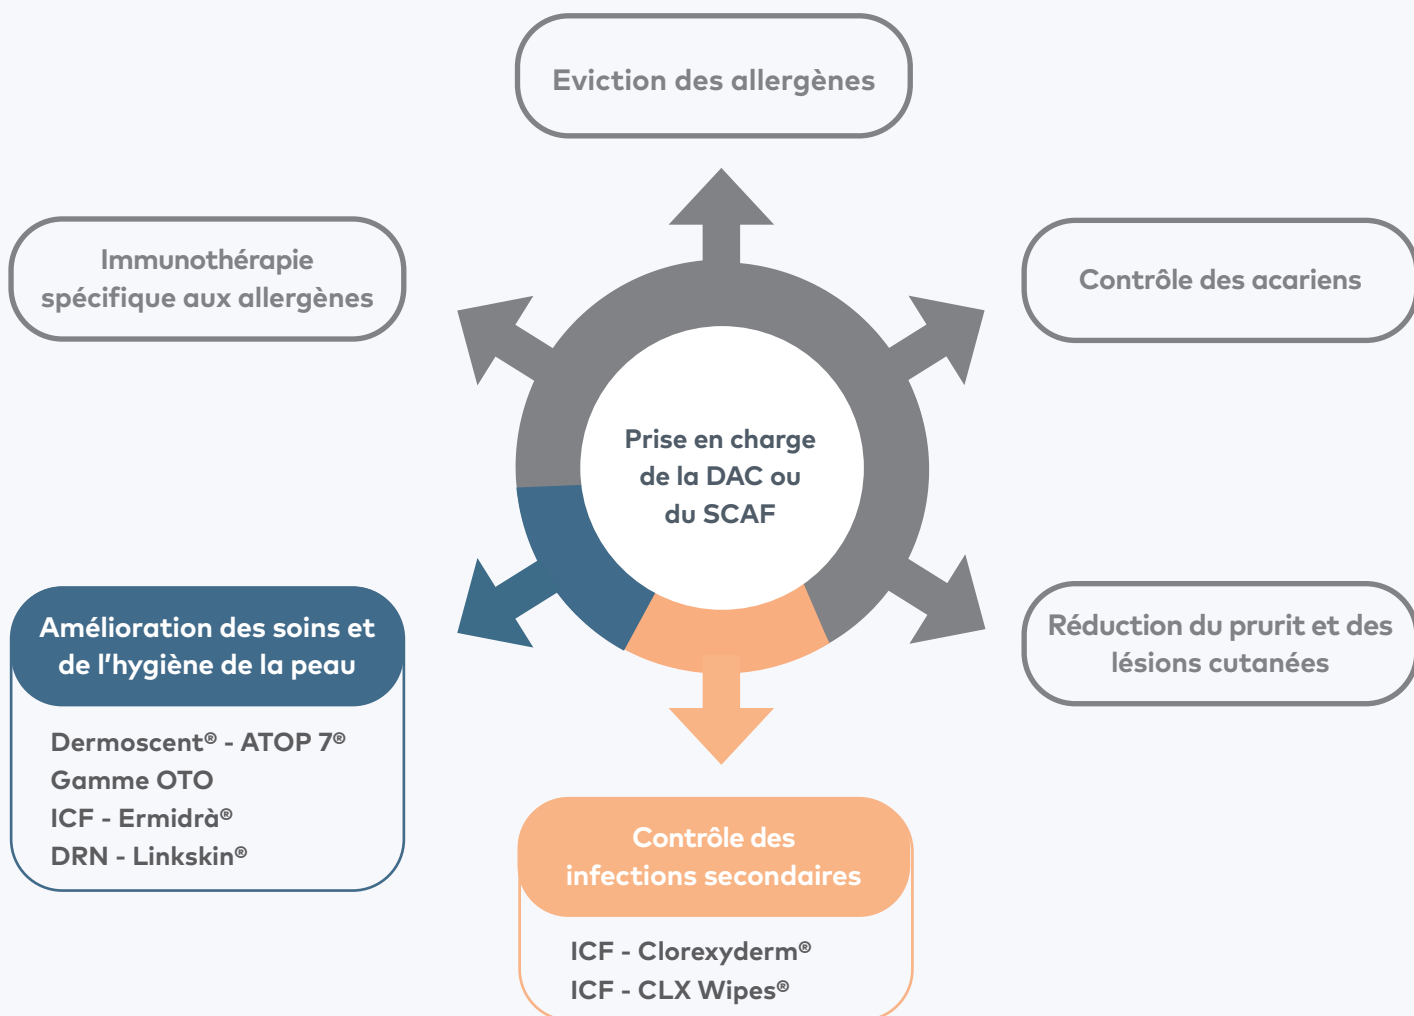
Eviction des allergènes

Immunothérapie spécifique aux allergènes

Contrôle des acariens

Prise en charge de la DAC ou du SCAF

Amélioration des soins et de l'hygiène de la peau

Dermoscent® - ATOP 7®
Gamme OTO
ICF - Ermidrà®
DRN - Linkskin®

Réduction du prurit et des lésions cutanées

Contrôle des infections secondaires

ICF - Clorexyderm®
ICF - CLX Wipes®